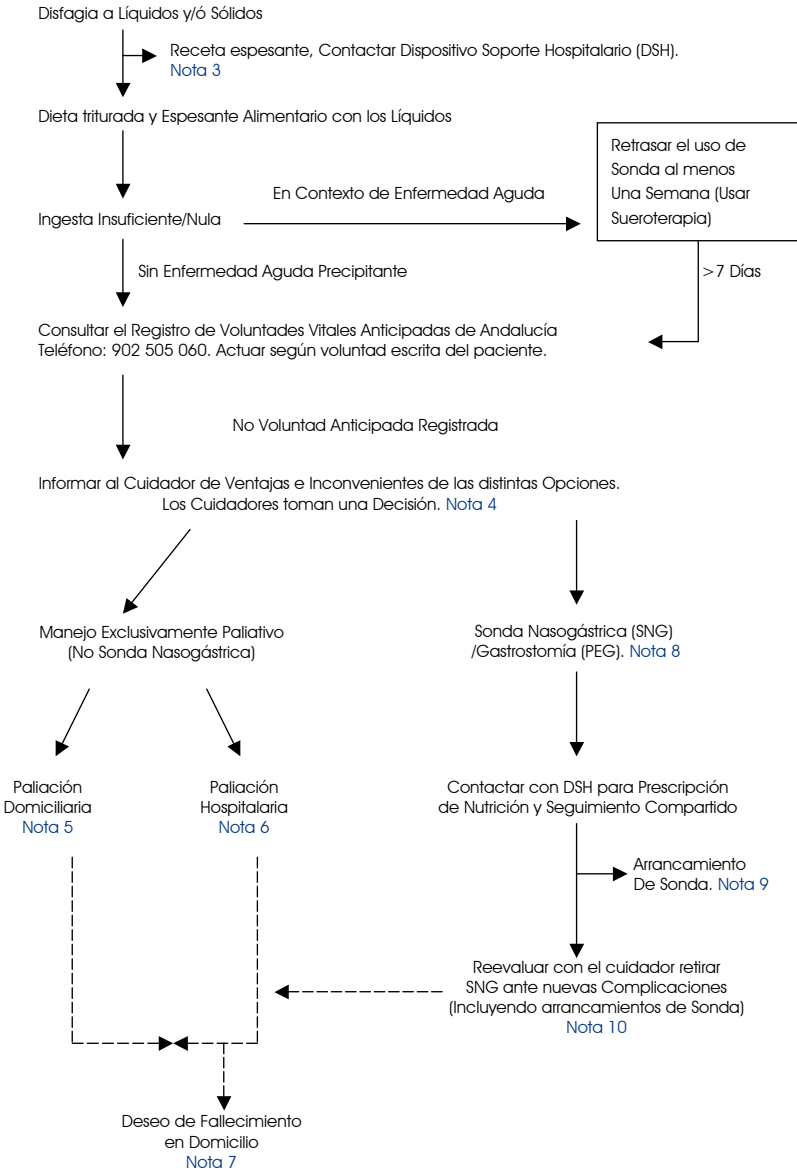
Disfagia a Líquidos y/ó Sólidos

Receta espesante, Contactar Dispositivo Soporte Hospitalario (DSH). Nota 3

Dieta triturada y Espesante Alimentario con los Líquidos

Retrasar el uso de Sonda al menos Una Semana (Usar Sueroterapia)

En Contexto de Enfermedad Aguda

Ingesta Insuficiente/Nula

Sin Enfermedad Aguda Precipitante

>7 Días

Consultar el Registro de Voluntades Vitales Anticipadas de Andalucía Teléfono: 902 505 060. Actuar según voluntad escrita del paciente.

No Voluntad Anticipada Registrada

Informar al Cuidador de Ventajas e Inconvenientes de las distintas Opciones. Los Cuidadores toman una Decisión. Nota 4

Manejo Exclusivamente Paliativo (No Sonda Nasogástrica)

Sonda Nasogástrica (SNG) /Gastrostomía (PEG). Nota 8

Paliación Domiciliaria Nota 5

Paliación Hospitalaria Nota 6

Contactar con DSH para Prescripción de Nutrición y Seguimiento Compartido

Arrancamiento De Sonda. Nota 9

Reevaluar con el cuidador retirar SNG ante nuevas Complicaciones (Incluyendo arrancamientos de Sonda) Nota 10

Deseo de Fallecimiento en Domicilio Nota 7